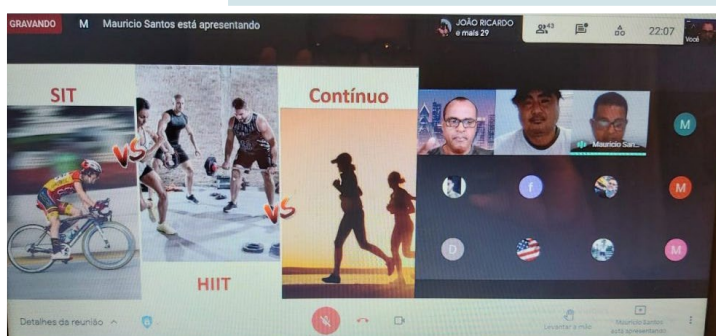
GRAVANDO M Mauricio Santos está apresentando

JOÃO RICARDO e mais 29

43

22:07

Você

SIT

VS

VS

HIIT

Contínuo

Mauricio San...

M

f

M

D

M

Detalhes da reunião

Levantar a mão

Mauricio Santos está apresentando